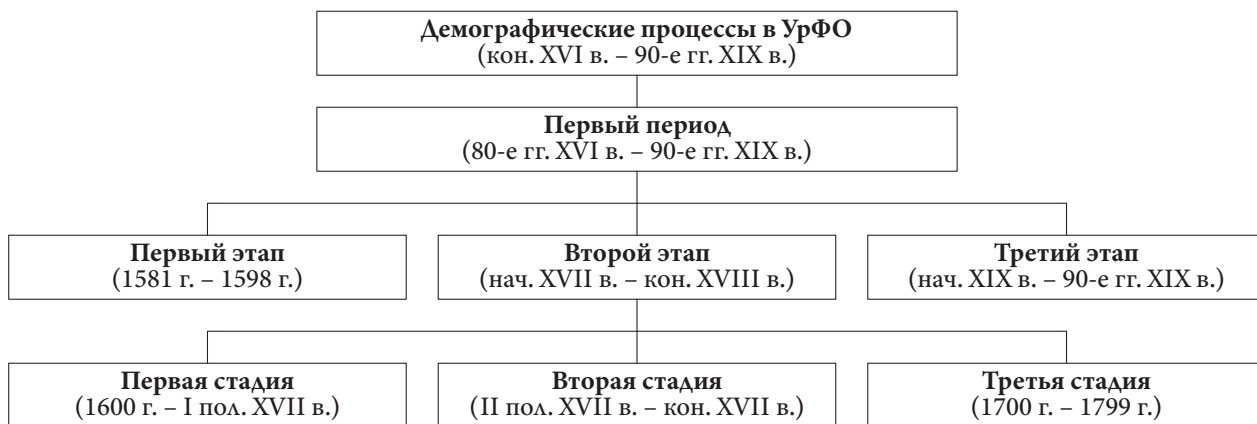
Демографические процессы в УрФО
(кон. XVI в. – 90-е гг. XIX в.)

Первый период
(80-е гг. XVI в. – 90-е гг. XIX в.)

Первый этап
(1581 г. – 1598 г.)

Второй этап
(нач. XVII в. – кон. XVIII в.)

Третий этап
(нач. XIX в. – 90-е гг. XIX в.)

Первая стадия
(1600 г. – I пол. XVII в.)

Вторая стадия
(II пол. XVII в. – кон. XVII в.)

Третья стадия
(1700 г. – 1799 г.)